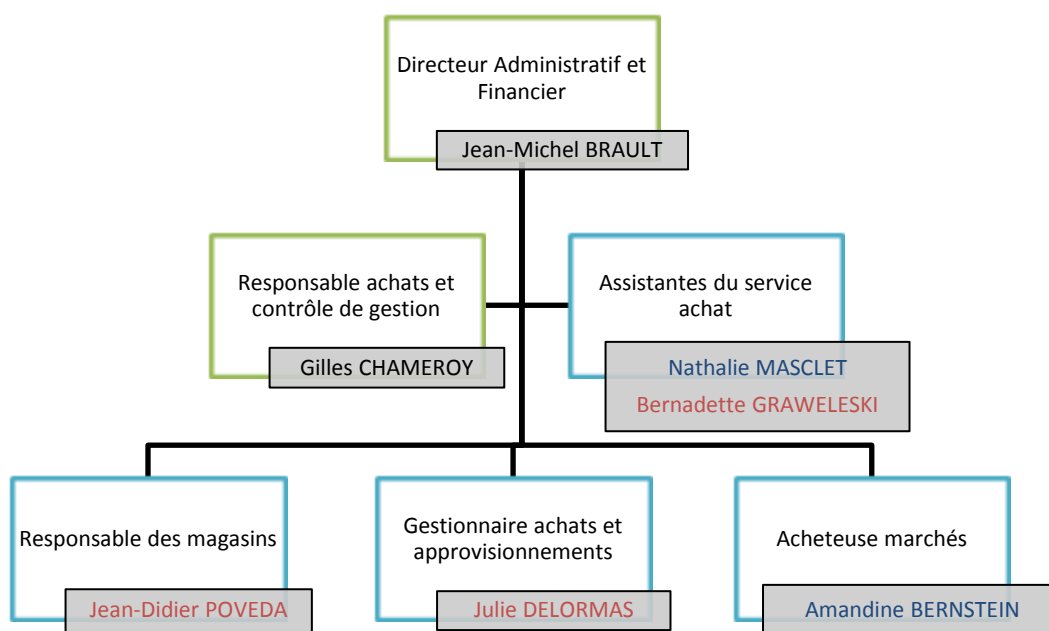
Directeur Administratif et Financier

Jean-Michel BRAULT

Responsable achats et contrôle de gestion

Gilles CHAMEROY

Assistantes du service achat

Nathalie MASCLET

Bernadette GRAWELESKI

Responsable des magasins

Jean-Didier POVEDA

Gestionnaire achats et approvisionnements

Julie DELORMAS

Acheteuse marchés

Amandine BERNSTEIN